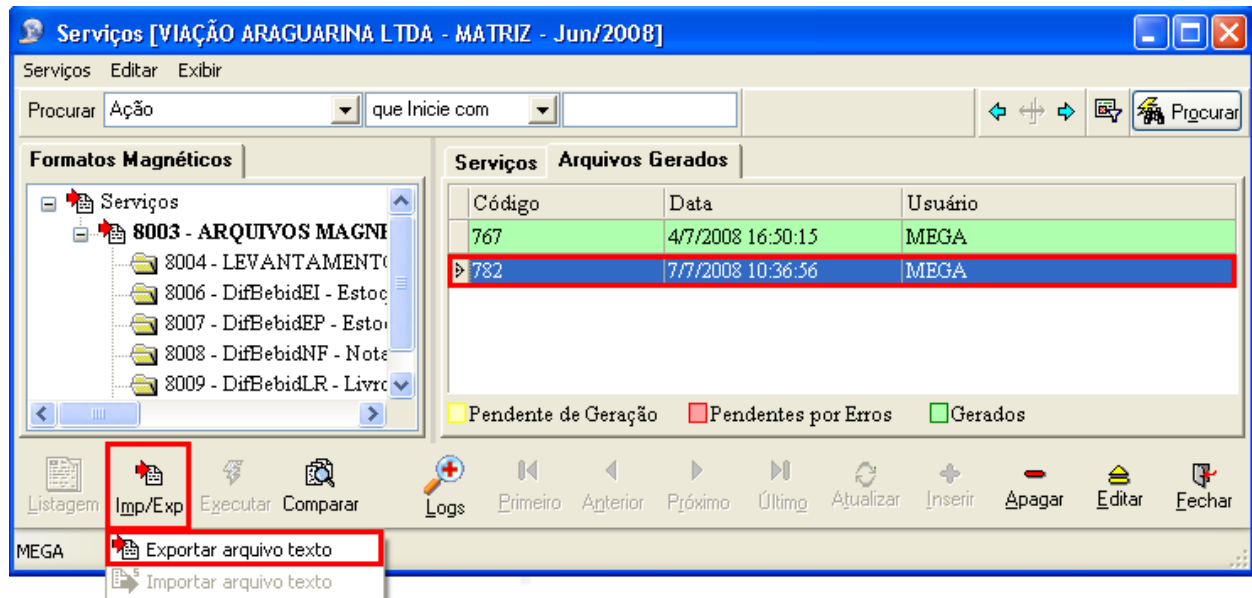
Serviços [VIAÇÃO ARAGUARINA LTDA - MATRIZ - Jun/2008]

Serviços Editar Exibir

Procurar Ação que Inicie com Procurar

Formatos Magnéticos

Serviços
8003 - ARQUIVOS MAGNI
8004 - LEVANTAMENTO
8006 - DifBebidEI - Estoc
8007 - DifBebidEP - Estoc
8008 - DifBebidNF - Nota
8009 - DifBebidLR - Livro

Serviços Arquivos Gerados

| Código | Data | Usuário |
|---|---|---|
| 767 | 4/7/2008 16:50:15 | MEGA |
| 782 | 7/7/2008 10:36:56 | MEGA |

Pendente de Geração Pendentes por Erros Gerados

Listagem Imp/Exp Executar Comparar Logs Primeiro Anterior Próximo Último Atualizar Inserir Apagar Editar Fechar

MEGA

Exportar arquivo texto
Importar arquivo texto